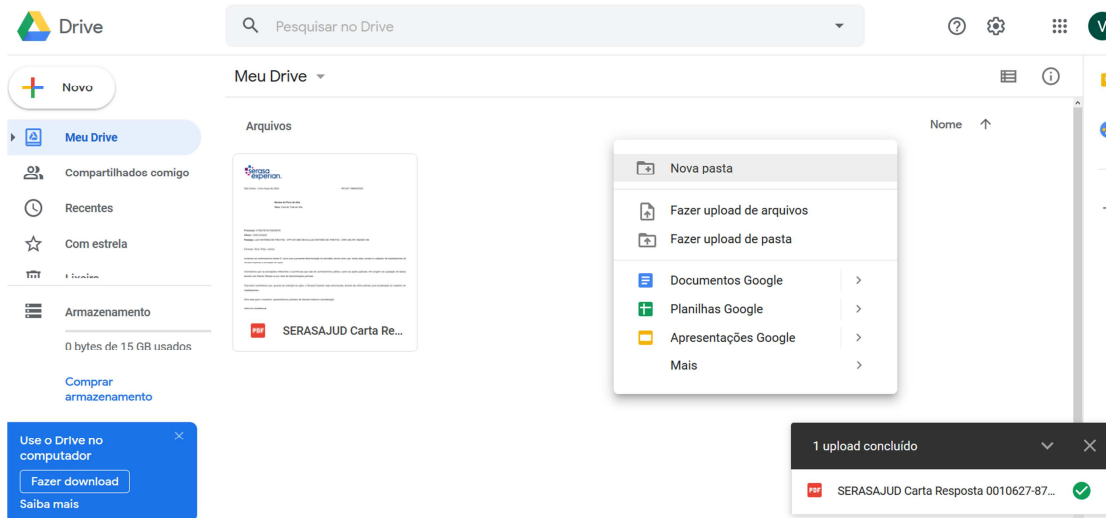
Drive

Pesquisar no Drive

V

Novo

Meu Drive

Compartilhados comigo

Recentes

Com estrela

Lixeira

Armazenamento

0 bytes de 15 GB usados

Comprar armazenamento

Use o Drive no computador

Fazer download

Saiba mais

Meu Drive

Arquivos

Nome ↑

serasa experian.

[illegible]

PDF SERASAJUD Carta Re...

Nova pasta

Fazer upload de arquivos

Fazer upload de pasta

Documentos Google

Planilhas Google

Apresentações Google

Mais

1 upload concluído

PDF SERASAJUD Carta Resposta 0010627-87...